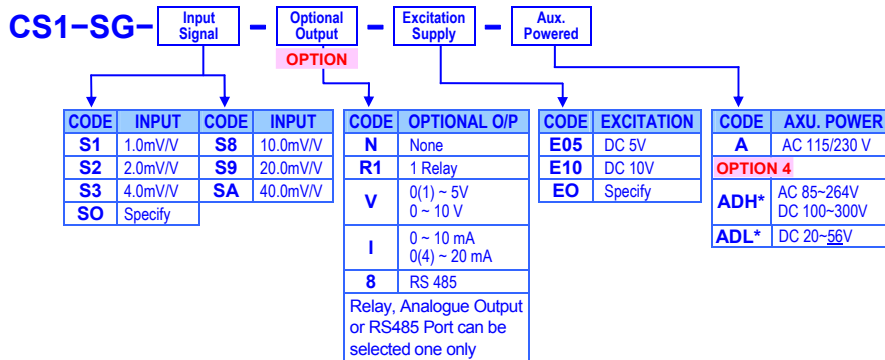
CS1–SG– Input Signal – Optional Output – Excitation Supply – Aux. Powered

OPTION

| CODE | INPUT | CODE | INPUT |
|---|---|---|---|
| S1 | 1.0mV/V | S8 | 10.0mV/V |
| S2 | 2.0mV/V | S9 | 20.0mV/V |
| S3 | 4.0mV/V | SA | 40.0mV/V |
| SO | Specify | | |

| CODE | OPTIONAL O/P |
|---|---|
| N | None |
| R1 | 1 Relay |
| V | 0(1) ~ 5V<br>0 ~ 10 V |
| I | 0 ~ 10 mA<br>0(4) ~ 20 mA |
| 8 | RS 485 |

Relay, Analogue Output or RS485 Port can be selected one only

| CODE | EXCITATION |
|---|---|
| E05 | DC 5V |
| E10 | DC 10V |
| EO | Specify |

| CODE | AXU. POWER |
|---|---|
| A | AC 115/230 V |
| OPTION 4 | |
| ADH* | AC 85~264V<br>DC 100~300V |
| ADL* | DC 20~56V |